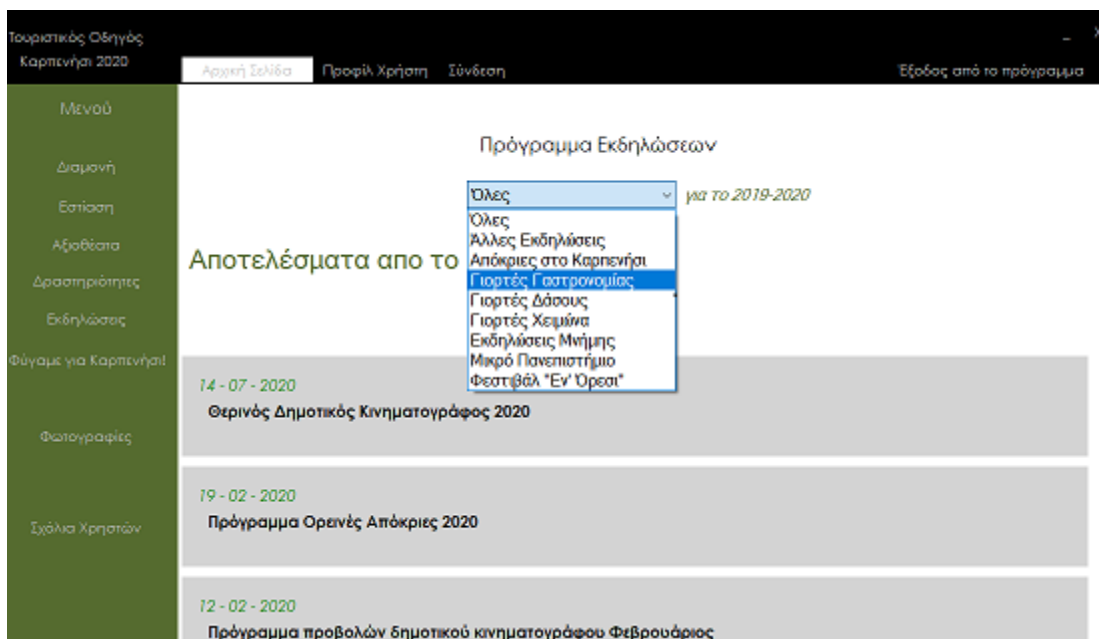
Τουριστικός Οδηγός Καρπενήσι 2020

Αρχική Σελίδα Προφίλ Χρήστη Σύνδεση

Έξοδος από το πρόγραμμα

Μενού

Διαμονή

Εστίαση

Αξιοθέατα

Δραστηριότητες

Εκδηλώσεις

Φύγαμε για Καρπενήσι!

Φωτογραφίες

Σχόλια Χρηστών

Πρόγραμμα Εκδηλώσεων

Όλες

για το 2019-2020

Όλες
Άλλες Εκδηλώσεις
Απόκριες στο Καρπενήσι
Γιορτές Γαστρονομίας
Γιορτές Δάσους
Γιορτές Χειμώνα
Εκδηλώσεις Μνήμης
Μικρό Πανεπιστήμιο
Φεστιβάλ "Εν Όρεσι"

Αποτελέσματα απο το

14 - 07 - 2020
Θερινός Δημοτικός Κινηματογράφος 2020

19 - 02 - 2020
Πρόγραμμα Ορεινές Απόκριες 2020

12 - 02 - 2020
Πρόγραμμα προβολών δημοτικού κινηματογράφου Φεβρουάριος